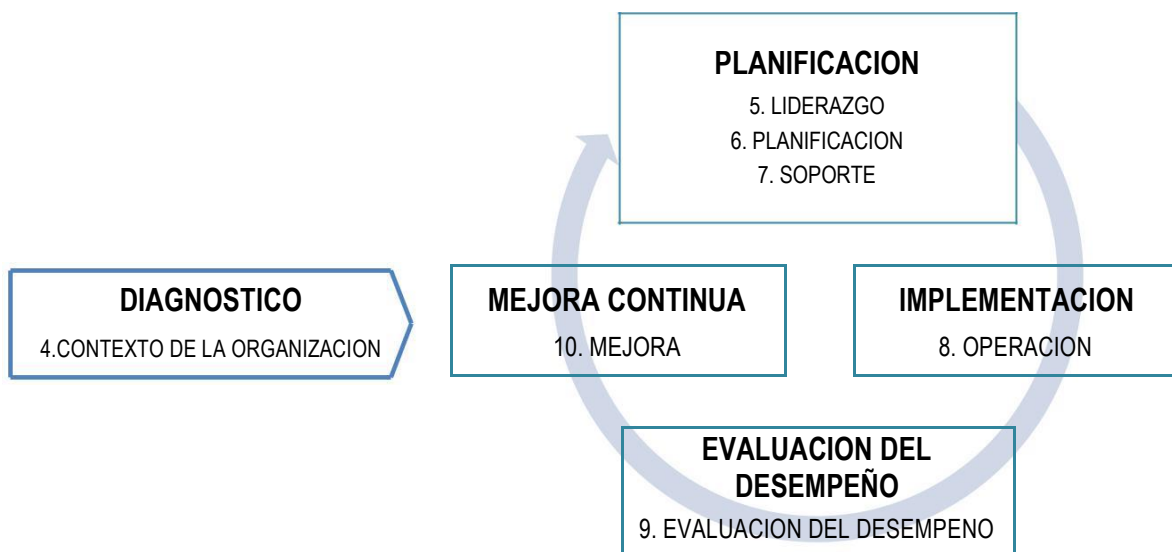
PLANIFICACION
5. LIDERAZGO
6. PLANIFICACION
7. SOPORTE

DIAGNOSTICO
4.CONTEXTO DE LA ORGANIZACION

MEJORA CONTINUA
10. MEJORA

IMPLEMENTACION
8. OPERACION

EVALUACION DEL DESEMPEÑO
9. EVALUACION DEL DESEMPENO